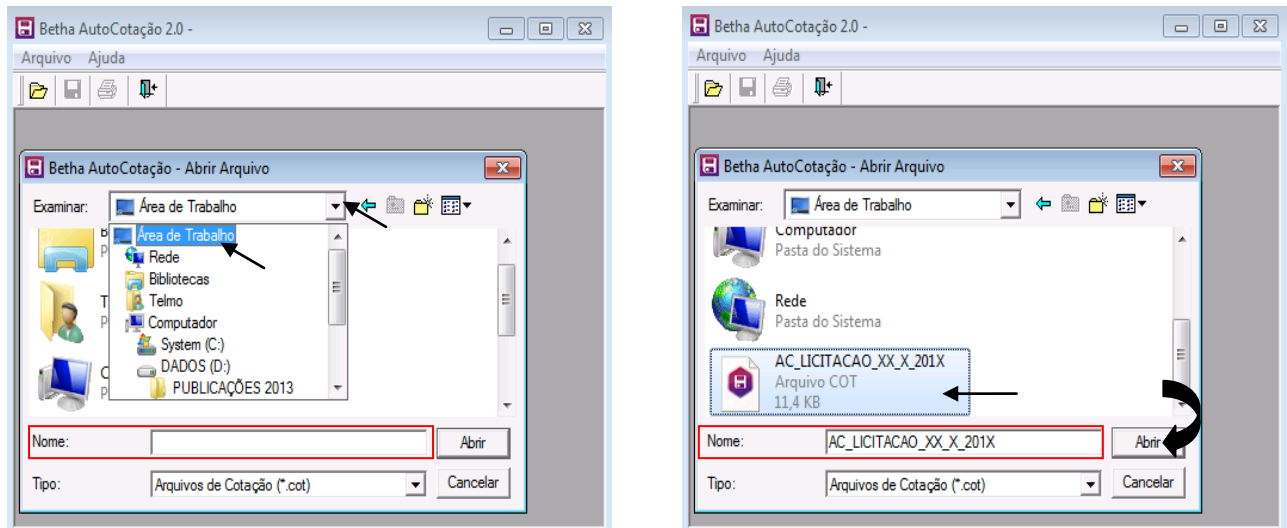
Betha AutoCotação 2.0 -
Arquivo Ajuda

Betha AutoCotação - Abrir Arquivo
Examinar: Área de Trabalho
Área de Trabalho
Rede
Bibliotecas
Telmo
Computador
System (C:)
DADOS (D:)
PUBLICAÇÕES 2013
B
P
T
P
C
P
Nome:
Abrir
Tipo: Arquivos de Cotação (*.cot)
Cancelar

Betha AutoCotação 2.0 -
Arquivo Ajuda

Betha AutoCotação - Abrir Arquivo
Examinar: Área de Trabalho
Computador
Pasta do Sistema
Rede
Pasta do Sistema
AC_LICITACAO_XX_X_201X
Arquivo COT
11,4 KB
Nome: AC_LICITACAO_XX_X_201X
Abrir
Tipo: Arquivos de Cotação (*.cot)
Cancelar